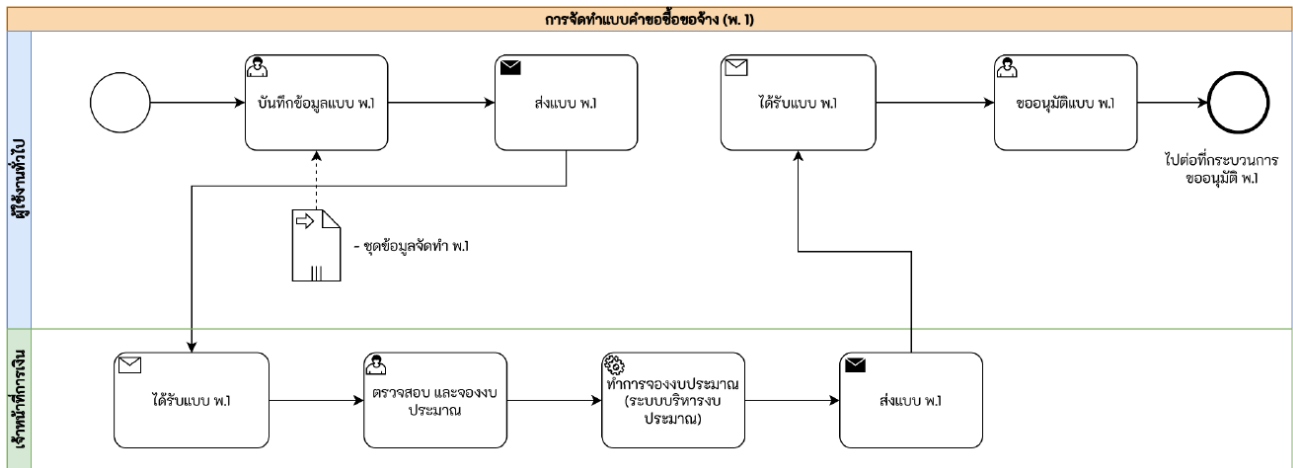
การจัดทำแบบคำขอซื้อขอจ้าง (พ. 1)

ผู้ใช้งานทั่วไป

บันทึกข้อมูลแบบ พ.1

ส่งแบบ พ.1

ได้รับแบบ พ.1

ขออนุมัติแบบ พ.1

ไปต่อที่กระบวนการ ขออนุมัติ พ.1

- ชุดข้อมูลจัดทำ พ.1

เจ้าหน้าที่การเงิน

ได้รับแบบ พ.1

ตรวจสอบ และจองงบประมาณ

ทำการจองงบประมาณ (ระบบบริหารงบประมาณ)

ส่งแบบ พ.1